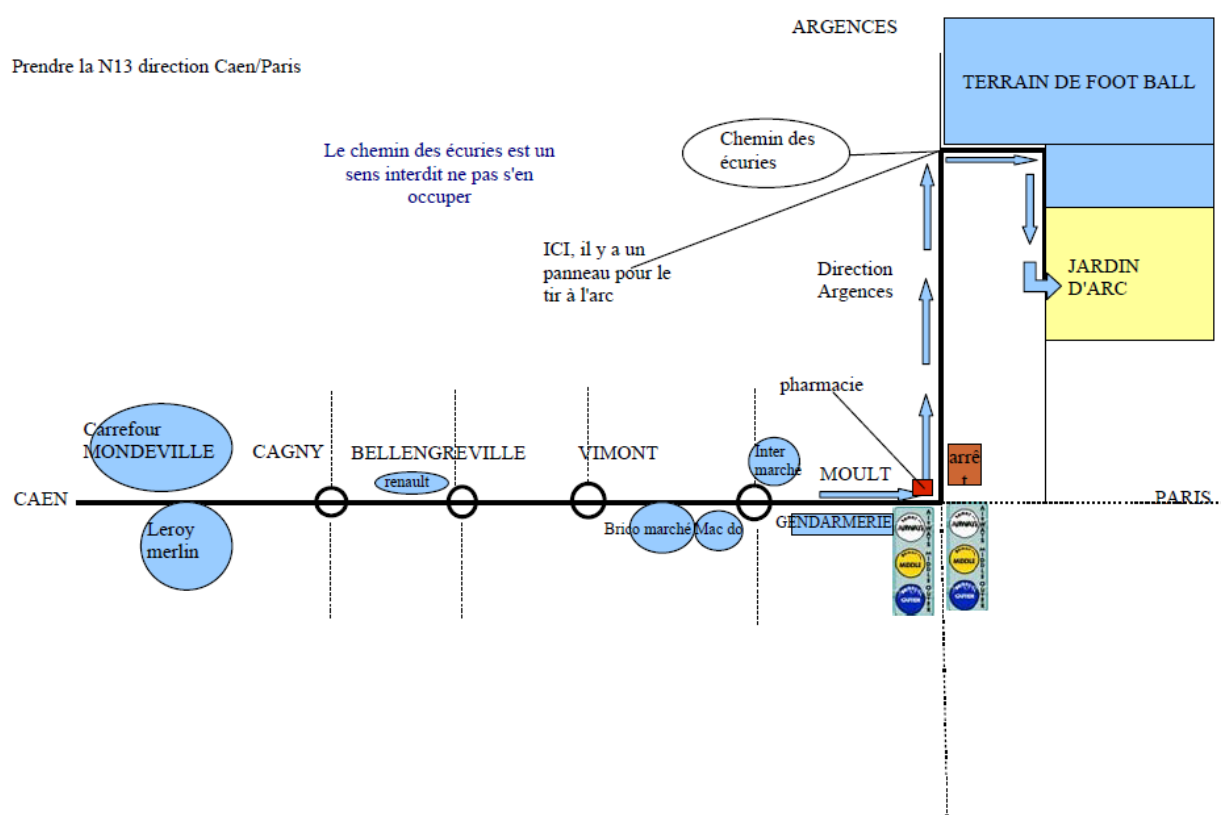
ARGENCES

Prendre la N13 direction Caen/Paris

TERRAIN DE FOOT BALL

Chemin des écuries

Le chemin des écuries est un sens interdit ne pas s'en occuper

ICI, il y a un panneau pour le tir à l'arc

Direction Argences

JARDIN D'ARC

pharmacie

Carrefour MONDEVILLE

CAGNY

BELLENGREVILLE

VIMONT

Inter marché

MOULT

arrê t

renault

CAEN

PARIS

Leroy merlin

Brico marché

Mac do

GENDARMERIE